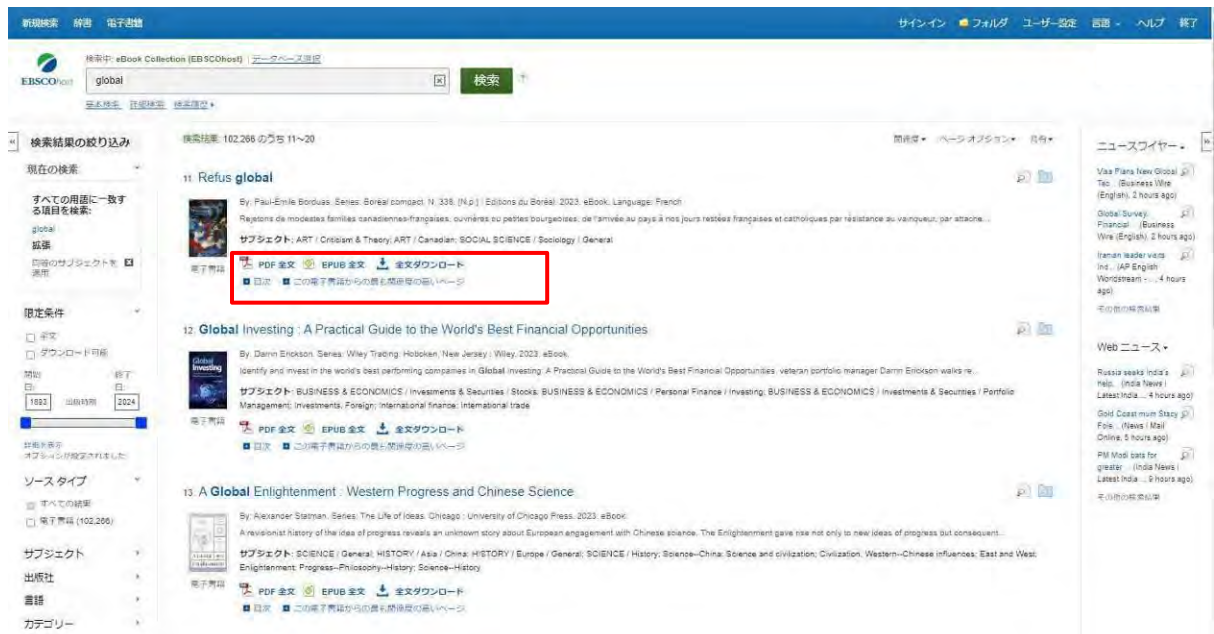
新規検索 辞書 電子書籍

サインイン フォルダ ユーザー設定 言語 ヘルプ 終了

EBSCOhost

検索中: eBook Collection (EBSCOhost) | データベース選択

global

検索

基本検索 詳細検索 検索履歴

検索結果の絞り込み

現在の検索

すべての用語に一致する項目を検索:
global

拡張
同等のサブジェクトを適用

限定条件

全文
ダウンロード可能

開始日: 1893 出版時期 終了日: 2024

詳細を表示
オプションが設定されました

ソース タイプ

すべての結果
電子書籍 (102,266)

サブジェクト

出版社

言語

カテゴリー

検索結果: 102,266 のうち 11～20

関連度 ページオプション 共有

11. Refus global

By: Paul-Émile Borduas. Series: Boréal compact. N. 338. [N.p.] : Editions du Boréal. 2023. eBook., Language: French

Rejetons de modestes familles canadiennes-françaises, ouvrières ou petites bourgeoises, de l'arrivée au pays à nos jours restées françaises et catholiques par résistance au vainqueur, par attache...

サブジェクト: ART / Criticism & Theory; ART / Canadian; SOCIAL SCIENCE / Sociology / General

電子書籍

PDF 全文 EPUB 全文 全文ダウンロード

目次 この電子書籍からの最も関連度の高いページ

12. Global Investing : A Practical Guide to the World's Best Financial Opportunities

By: Darrin Erickson. Series: Wiley Trading. Hoboken, New Jersey : Wiley. 2023. eBook.

Identify and invest in the world's best performing companies in Global Investing: A Practical Guide to the World's Best Financial Opportunities, veteran portfolio manager Darrin Erickson walks re...

サブジェクト: BUSINESS & ECONOMICS / Investments & Securities / Stocks; BUSINESS & ECONOMICS / Personal Finance / Investing; BUSINESS & ECONOMICS / Investments & Securities / Portfolio Management; Investments, Foreign; International finance; International trade

電子書籍

PDF 全文 EPUB 全文 全文ダウンロード

目次 この電子書籍からの最も関連度の高いページ

13. A Global Enlightenment : Western Progress and Chinese Science

By: Alexander Statman. Series: The Life of Ideas. Chicago : University of Chicago Press. 2023. eBook.

A revisionist history of the idea of progress reveals an unknown story about European engagement with Chinese science. The Enlightenment gave rise not only to new ideas of progress but consequent...

サブジェクト: SCIENCE / General; HISTORY / Asia / China; HISTORY / Europe / General; SCIENCE / History; Science--China; Science and civilization; Civilization, Western--Chinese influences; East and West; Enlightenment; Progress--Philosophy--History; Science--History

電子書籍

PDF 全文 EPUB 全文 全文ダウンロード

目次 この電子書籍からの最も関連度の高いページ

ニュースワイヤー

Visa Plans New Global Tec... (Business Wire (English), 2 hours ago)

Global Survey: Financial ... (Business Wire (English), 2 hours ago)

Iranian leader visits Ind... (AP English Worldstream - ..., 4 hours ago)

その他の検索結果

Web ニュース

Russia seeks India's help... (India News | Latest India..., 4 hours ago)

Gold Coast mum Stacy Fole... (News | Mail Online, 5 hours ago)

PM Modi bats for greater ... (India News | Latest India..., 9 hours ago)

その他の検索結果